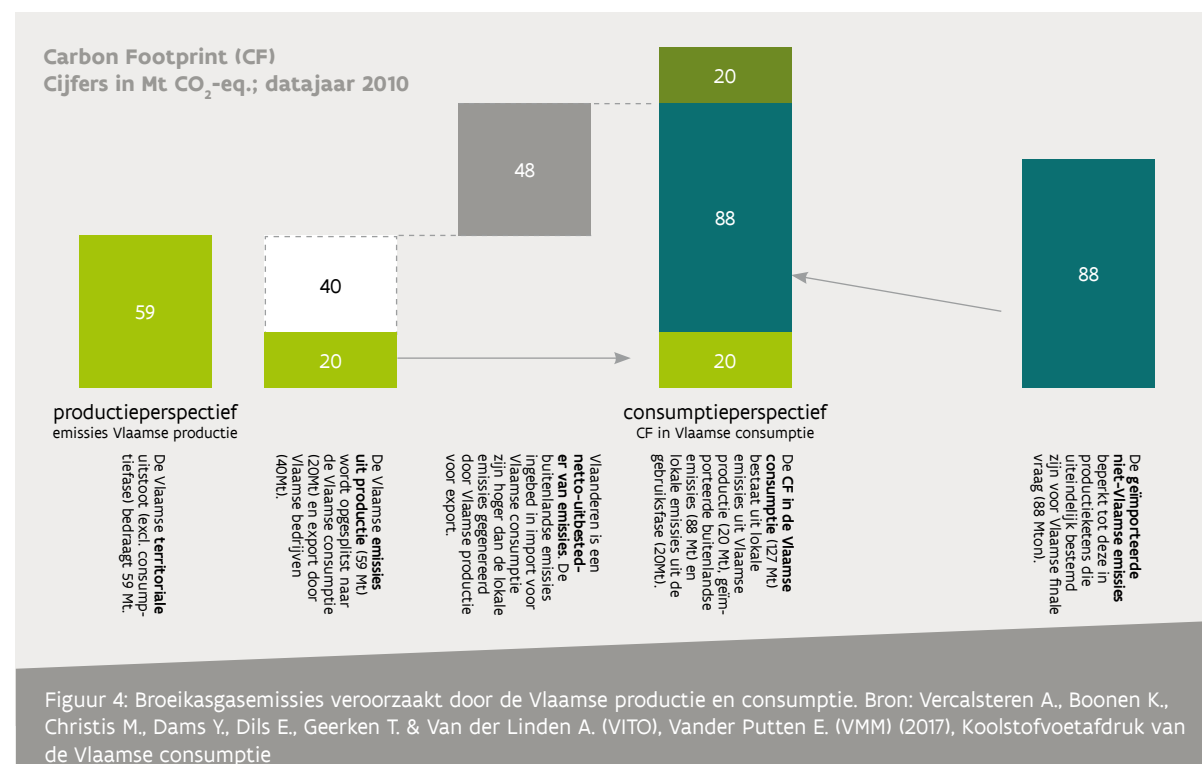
Carbon Footprint (CF)
Cijfers in Mt $CO_2$-eq.; datajaar 2010

59

40

20

48

20

88

20

88

productieperspectief
emissies Vlaamse productie

consumptieperspectief
CF in Vlaamse consumptie

De Vlaamse **territoriale** uitstoot (excl. consumptiefase) bedraagt 59 Mt.

De Vlaamse **emissies uit productie** (59 Mt) wordt opgesplitst naar de Vlaamse consumptie (20Mt) en export door Vlaamse bedrijven (40Mt).

Vlaanderen is een **netto-uitbesteder van emisies.** De buitenlandse emissies ingebed in import voor Vlaamse consumptie zijn hoger dan de lokale emissies gegenereerd door Vlaamse productie voor export.

De **CF in de Vlaamse consumptie** (127 Mt) bestaat uit lokale emissies uit Vlaamse productie (20 Mt), geïmporteerde buitenlandse emissies (88 Mt) en lokale emissies uit de gebruiksfase (20Mt).

De **geïmporteerde niet-Vlaamse emissies** beperkt tot deze in productieketens die uiteindelijk bestemd zijn voor Vlaamse finale vraag (88 Mton).

Figuur 4: Broeikasgasemissies veroorzaakt door de Vlaamse productie en consumptie. Bron: Vercalsteren A., Boonen K., Christis M., Dams Y., Dils E., Geerken T. & Van der Linden A. (VITO), Vander Putten E. (VMM) (2017), Koolstofvoetafdruk van de Vlaamse consumptie